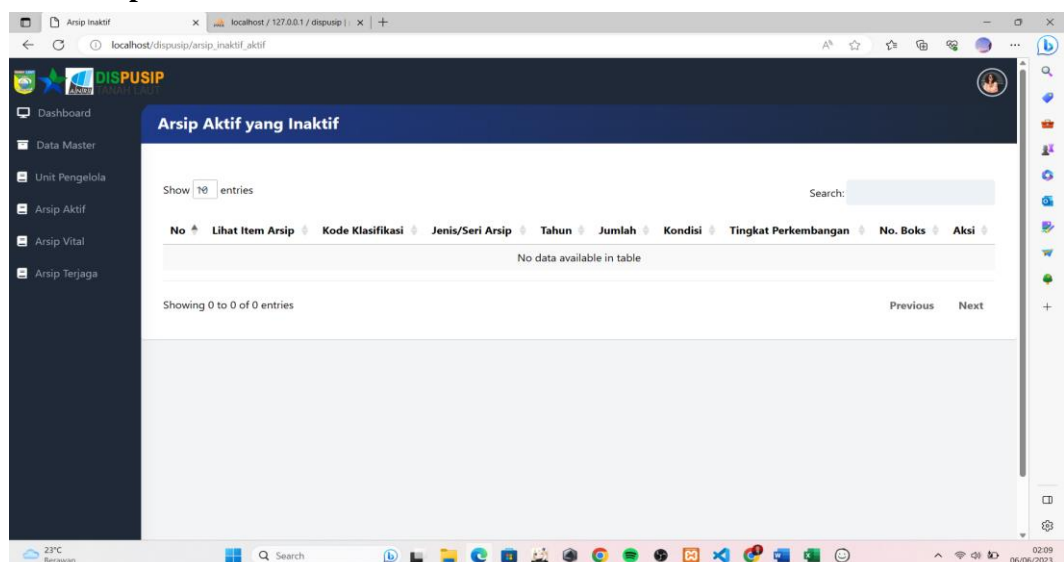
Arsip Inaktif

localhost / 127.0.0.1 / dispusip | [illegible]

localhost/dispusip/arsip_inaktif_aktif

DISPUSIP
TANAH LAUT

Dashboard
Data Master
Unit Pengelola
Arsip Aktif
Arsip Vital
Arsip Terjaga

Arsip Aktif yang Inaktif

Show 10 entries

Search:

| No | Lihat Item Arsip | Kode Klasifikasi | Jenis/Seri Arsip | Tahun | Jumlah | Kondisi | Tingkat Perkembangan | No. Boks | Aksi |
|---|---|---|---|---|---|---|---|---|---|
| No data available in table | | | | | | | | | |

Showing 0 to 0 of 0 entries

Previous Next

23°C
Berawan

Search

02:09
06/06/2023